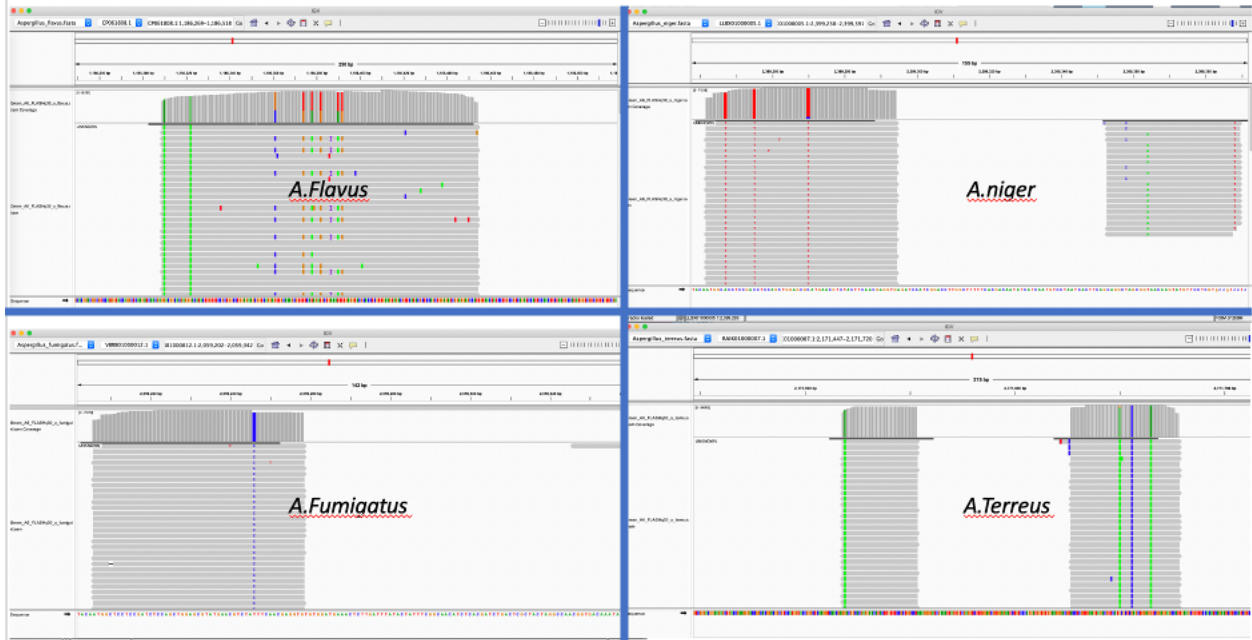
IGV

Aspergillus_flavus.fasta

CP051008.1

CP051008.1:1,286,269-1,286,518

Go

290 bp

Sequence

A.Flavus

IGV

Aspergillus_niger.fasta

LLBX01000005.1

159 bp

Sequence

A.niger

IGV

Aspergillus_fumigatus.f...

143 bp

Sequence

A.Fumigatus

IGV

Aspergillus_terreus.fasta

215 bp

Sequence

A.Terreus